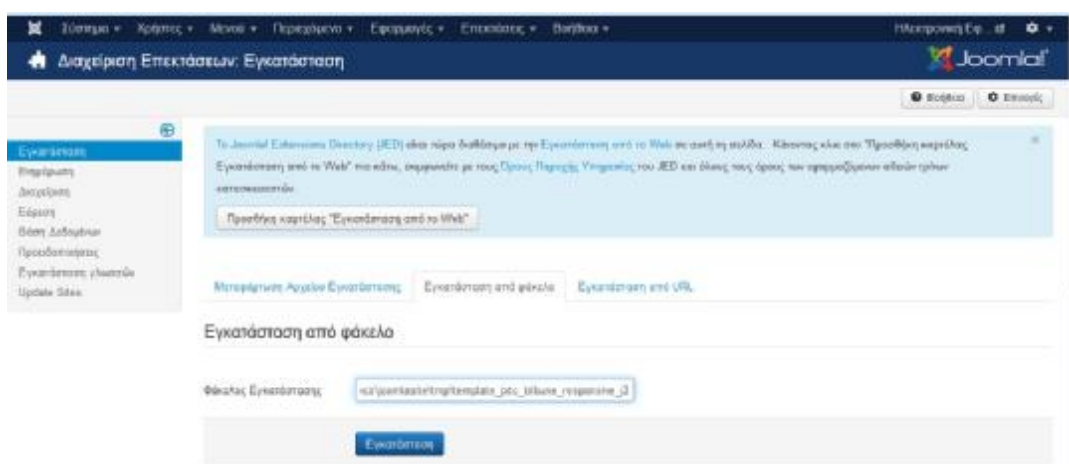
Σύστημα ▾ Χρήστες ▾ Μενού ▾ Περιεχόμενο ▾ Εφαρμογές ▾ Επεκτάσεις ▾ Βοήθεια ▾

Ηλεκτρονική Εφ... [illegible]

Διαχείριση Επεκτάσεων: Εγκατάσταση

Joomla!

Βοήθεια Επιλογές

Εγκατάσταση
Ενημέρωση
Διαχείριση
Εύρεση
Βάση Δεδομένων
Προειδοποιήσεις
Εγκατάσταση γλωσσών
Update Sites

Το Joomla! Extensions Directory (JED) είναι τώρα διαθέσιμο με την Εγκατάσταση από το Web σε αυτή τη σελίδα. Κάνοντας κλικ στο "Προσθήκη καρτέλας Εγκατάσταση από το Web" πιο κάτω, συμφωνείτε με τους Όρους Παροχής Υπηρεσίας του JED και όλους τους όρους των εφαρμοζόμενων αδειών τρίτων κατασκευαστών.

Προσθήκη καρτέλας "Εγκατάσταση από το Web"

Μεταφόρτωση Αρχείου Εγκατάστασης Εγκατάσταση από φάκελο Εγκατάσταση από URL

Εγκατάσταση από φάκελο

Φάκελος Εγκατάστασης: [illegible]/joomlasite/tmp/template_ptc_tribune_responsive_j3

Εγκατάσταση